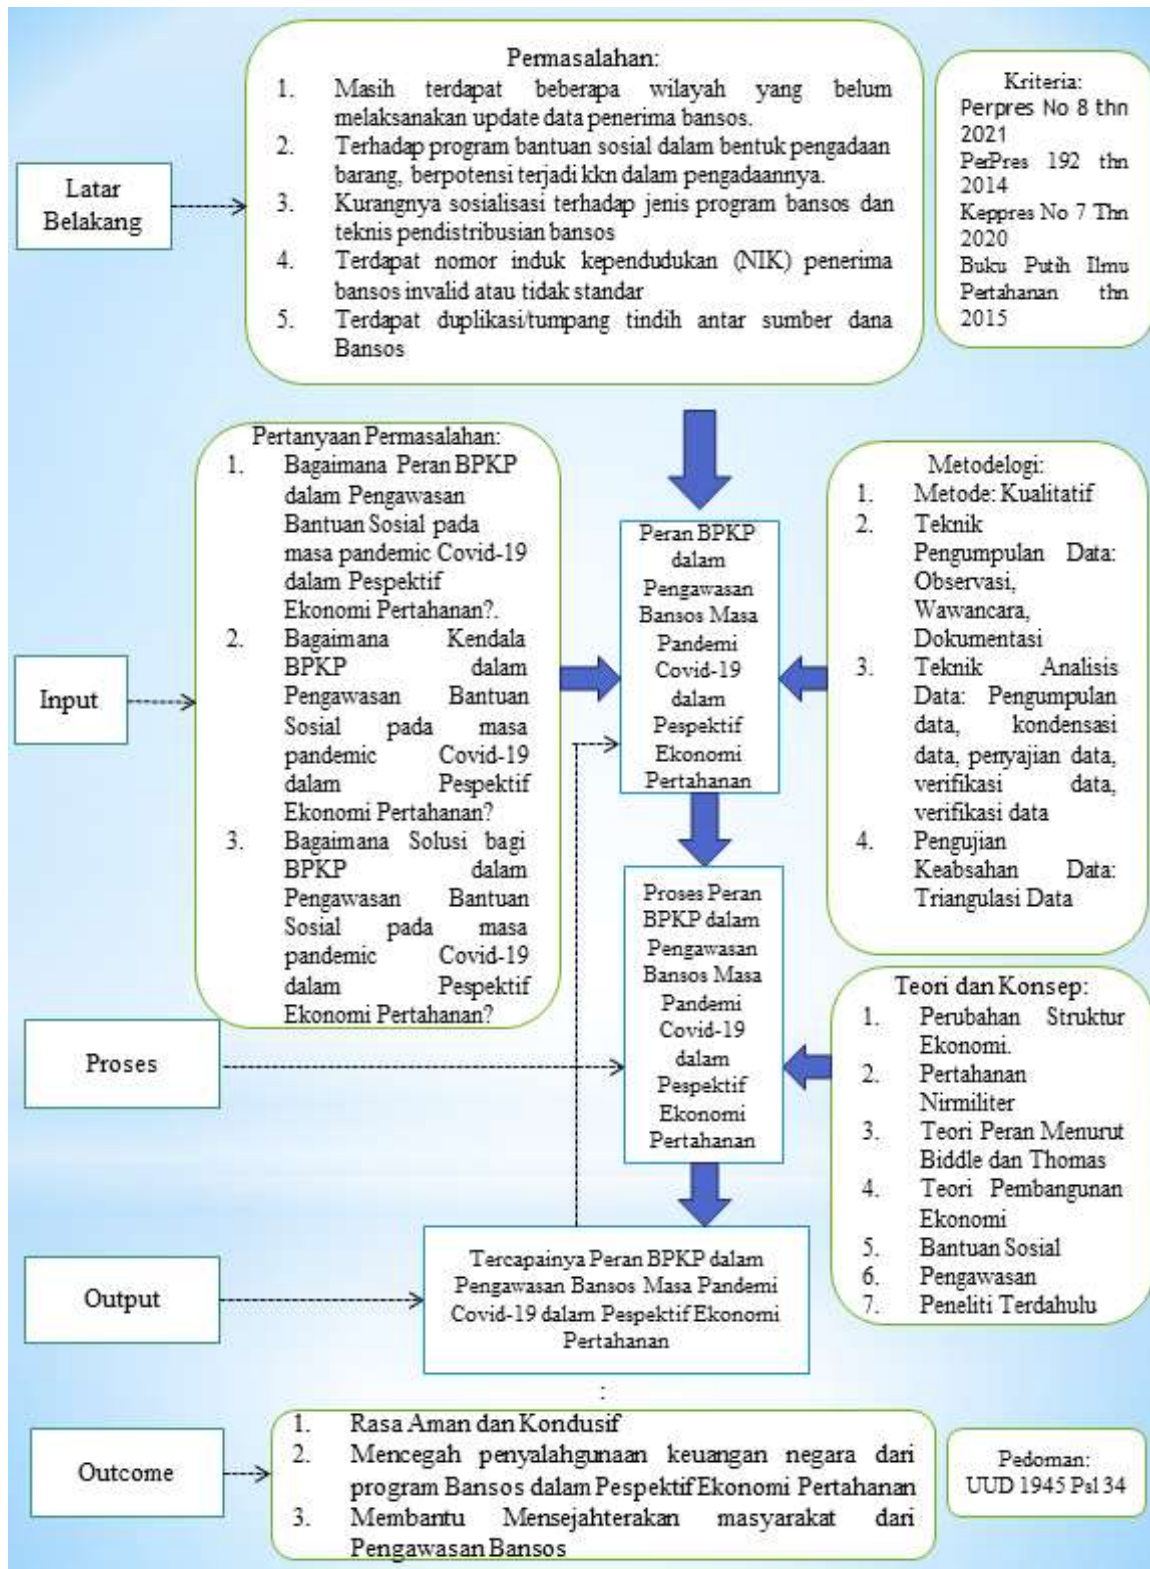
Latar Belakang

Permasalahan:
1. Masih terdapat beberapa wilayah yang belum melaksanakan update data penerima bansos.
2. Terhadap program bantuan sosial dalam bentuk pengadaan barang, berpotensi terjadi kkn dalam pengadaannya.
3. Kurangnya sosialisasi terhadap jenis program bansos dan teknis pendistribusian bansos
4. Terdapat nomor induk kependudukan (NIK) penerima bansos invalid atau tidak standar
5. Terdapat duplikasi/tumpang tindih antar sumber dana Bansos

Kriteria:
Perpres No 8 thn 2021
PerPres 192 thn 2014
Keppres No 7 Thn 2020
Buku Putih Ilmu Pertahanan thn 2015

Input

Pertanyaan Permasalahan:
1. Bagaimana Peran BPKP dalam Pengawasan Bantuan Sosial pada masa pandemic Covid-19 dalam Pespektif Ekonomi Pertahanan?.
2. Bagaimana Kendala BPKP dalam Pengawasan Bantuan Sosial pada masa pandemic Covid-19 dalam Pespektif Ekonomi Pertahanan?
3. Bagaimana Solusi bagi BPKP dalam Pengawasan Bantuan Sosial pada masa pandemic Covid-19 dalam Pespektif Ekonomi Pertahanan?

Peran BPKP dalam Pengawasan Bansos Masa Pandemi Covid-19 dalam Pespektif Ekonomi Pertahanan

Metodelogi:
1. Metode: Kualitatif
2. Teknik Pengumpulan Data: Observasi, Wawancara, Dokumentasi
3. Teknik Analisis Data: Pengumpulan data, kondensasi data, penyajian data, verifikasi data, verifikasi data
4. Pengujian Keabsahan Data: Triangulasi Data

Proses

Proses Peran BPKP dalam Pengawasan Bansos Masa Pandemi Covid-19 dalam Pespektif Ekonomi Pertahanan

Teori dan Konsep:
1. Perubahan Struktur Ekonomi.
2. Pertahanan Nirmiliter
3. Teori Peran Menurut Biddle dan Thomas
4. Teori Pembangunan Ekonomi
5. Bantuan Sosial
6. Pengawasan
7. Peneliti Terdahulu

Output

Tercapainya Peran BPKP dalam Pengawasan Bansos Masa Pandemi Covid-19 dalam Pespektif Ekonomi Pertahanan

Outcome

1. Rasa Aman dan Kondusif
2. Mencegah penyalahgunaan keuangan negara dari program Bansos dalam Pespektif Ekonomi Pertahanan
3. Membantu Mensejahterakan masyarakat dari Pengawasan Bansos

Pedoman:
UUD 1945 Psl 34